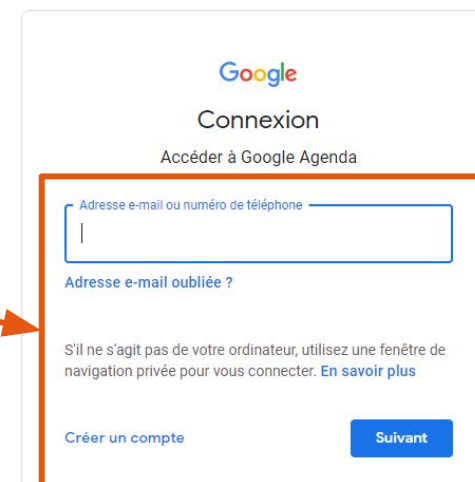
Google

Connexion

Accéder à Google Agenda

Adresse e-mail ou numéro de téléphone

Adresse e-mail oubliée ?

S'il ne s'agit pas de votre ordinateur, utilisez une fenêtre de navigation privée pour vous connecter. En savoir plus

Créer un compte

Suivant